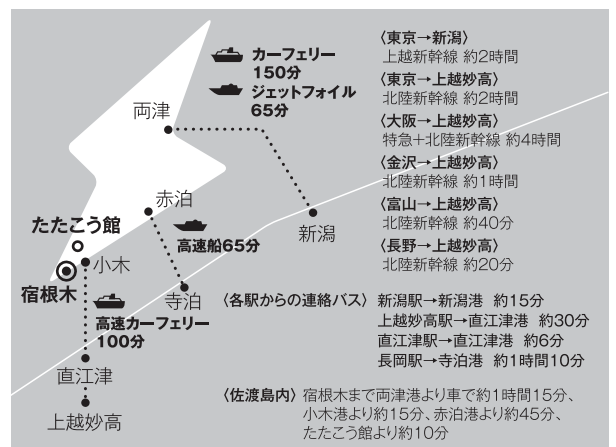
カーフェリー
150分
ジェットフォイル
65分

両津

赤泊

高速船65分

新潟

たたこう館

小木

宿根木

寺泊

高速カーフェリー
100分

直江津

上越妙高

〈東京→新潟〉
上越新幹線 約2時間
〈東京→上越妙高〉
北陸新幹線 約2時間
〈大阪→上越妙高〉
特急+北陸新幹線 約4時間
〈金沢→上越妙高〉
北陸新幹線 約1時間
〈富山→上越妙高〉
北陸新幹線 約40分
〈長野→上越妙高〉
北陸新幹線 約20分

〈各駅からの連絡バス〉新潟駅→新潟港 約15分
上越妙高駅→直江津港 約30分
直江津駅→直江津港 約6分
長岡駅→寺泊港 約1時間10分

〈佐渡島内〉宿根木まで両津港より車で約1時間15分、小木港より約15分、赤泊港より約45分、たたこう館より約10分